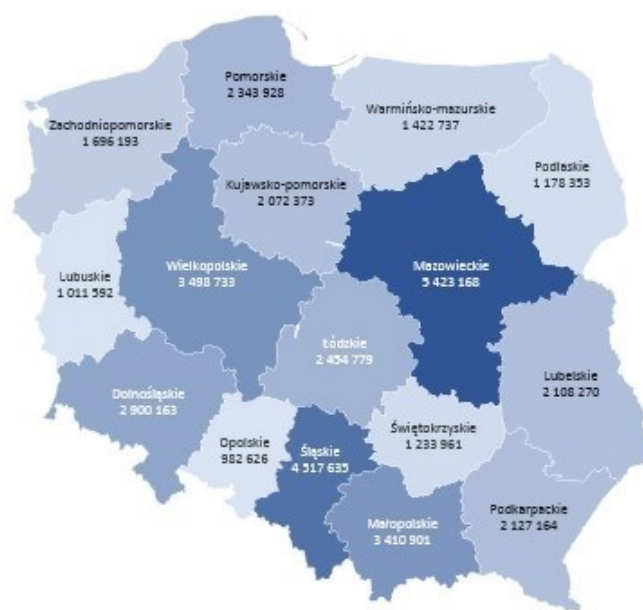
Pomorskie
2 343 928

Zachodniopomorskie
1 696 193

Warmińsko-mazurskie
1 422 737

Podlaskie
1 178 353

Kujawsko-pomorskie
2 072 373

Wielkopolskie
3 498 733

Mazowieckie
5 423 168

Lubuskie
1 011 592

Łódzkie
2 454 779

Lubelskie
2 108 270

Dolnośląskie
2 900 163

Opolskie
982 626

Śląskie
4 517 635

Świętokrzyskie
1 233 961

Podkarpackie
2 127 164

Małopolskie
3 410 901